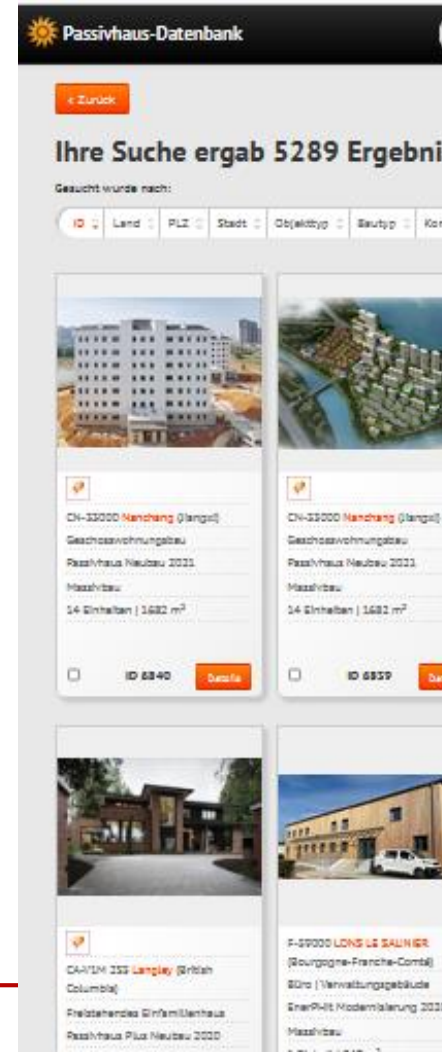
Passivhaus-Datenbank

« Zurück

Ihre Suche ergab 5289 Ergebni

Gesucht wurde nach:

ID | Land | PLZ | Stadt | Objekttyp | Bautyp | Kor

CN-33000 Nanchang (Jiangxi)
Geschosswohnungsbau
Passivhaus Neubau 2021
Massivbau
14 Einheiten | 1682 m²

ID 6840 Details

CN-33000 Nanchang (Jiangxi)
Geschosswohnungsbau
Passivhaus Neubau 2021
Massivbau
14 Einheiten | 1682 m²

ID 6859 De

CA-V1M 2S3 Langley (British Columbia)
Freistehendes Einfamilienhaus
Passivhaus Plus Neubau 2020

F-39000 LONS LE SAUNIER (Bourgogne-Franche-Comté)
Büro | Verwaltungsgebäude
EnerPHit Modernisierung 202
Massivbau
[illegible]